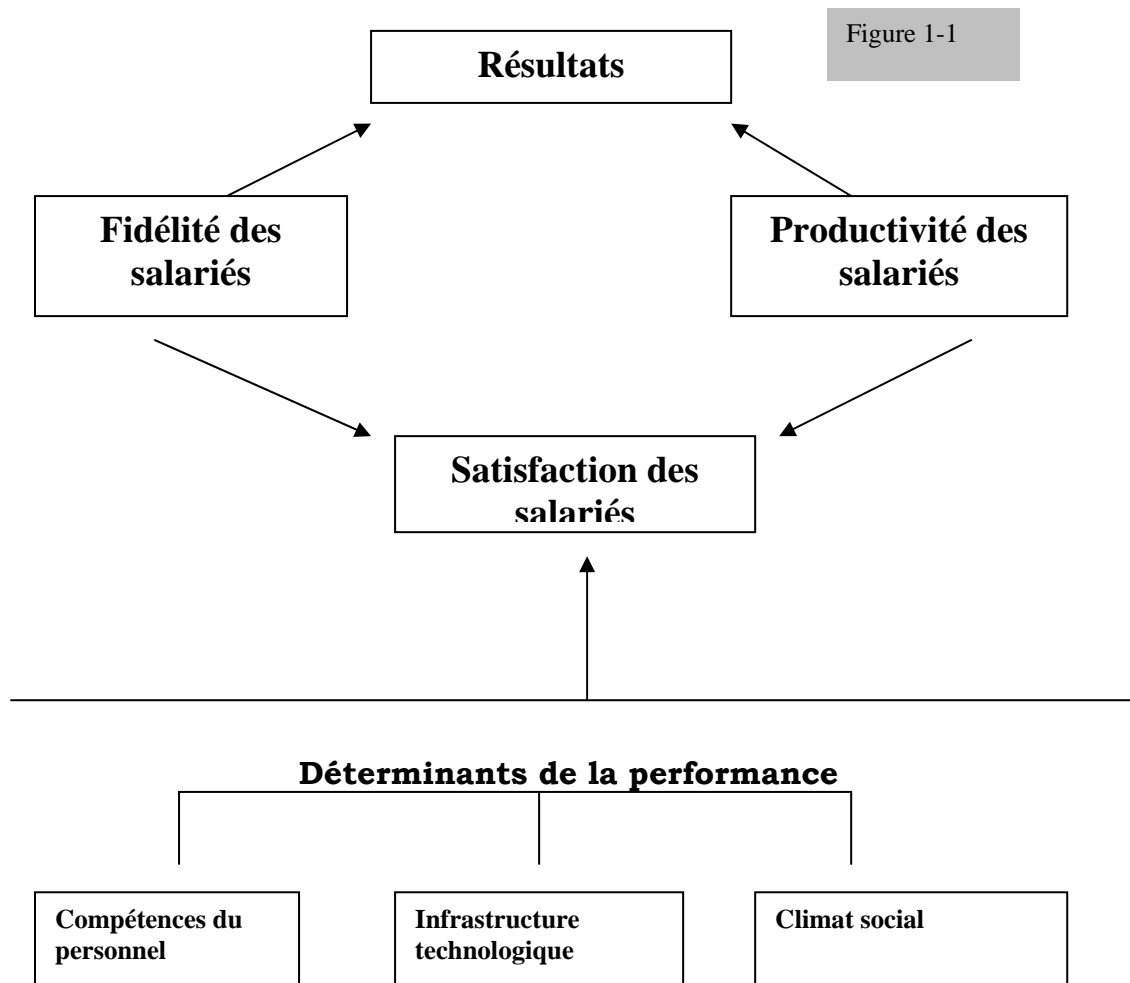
Figure 1-1

Résultats

Fidélité des salariés

Productivité des salariés

Satisfaction des salariés

Déterminants de la performance

Compétences du personnel

Infrastructure technologique

Climat social